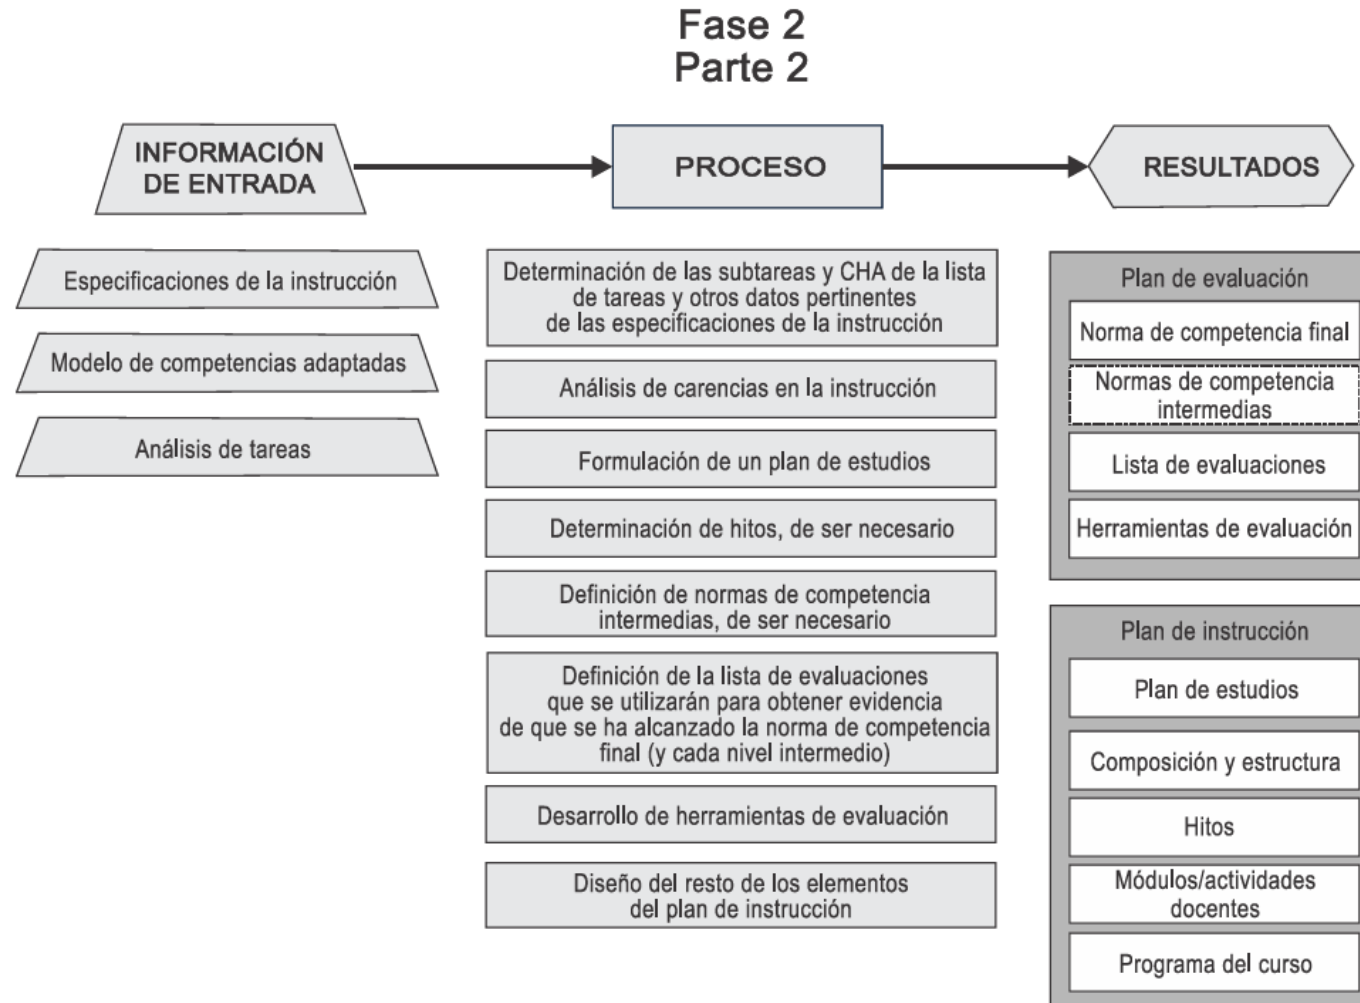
Fase 2
Parte 2

INFORMACIÓN DE ENTRADA

PROCESO

RESULTADOS

Especificaciones de la instrucción

Modelo de competencias adaptadas

Análisis de tareas

Determinación de las subtareas y CHA de la lista de tareas y otros datos pertinentes de las especificaciones de la instrucción

Análisis de carencias en la instrucción

Formulación de un plan de estudios

Determinación de hitos, de ser necesario

Definición de normas de competencia intermedias, de ser necesario

Definición de la lista de evaluaciones que se utilizarán para obtener evidencia de que se ha alcanzado la norma de competencia final (y cada nivel intermedio)

Desarrollo de herramientas de evaluación

Diseño del resto de los elementos del plan de instrucción

Plan de evaluación

Norma de competencia final

Normas de competencia intermedias

Lista de evaluaciones

Herramientas de evaluación

Plan de instrucción

Plan de estudios

Composición y estructura

Hitos

Módulos/actividades docentes

Programa del curso